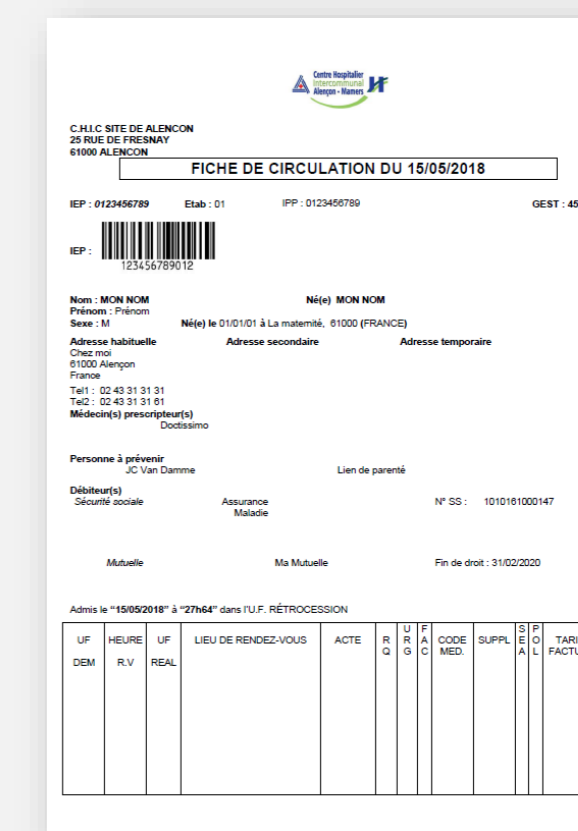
Centre Hospitalier Intercommunal Alençon - Mamers

C.H.I.C SITE DE ALENCON
25 RUE DE FRESNAY
61000 ALENCON

FICHE DE CIRCULATION DU 15/05/2018

IEP : 0123456789 Etab : 01 IPP : 0123456789 GEST : 45

IEP : 123456789012

Nom : MON NOM Né(e) MON NOM
Prénom : Prénom
Sexe : M Né(e) le 01/01/01 à La maternité, 61000 (FRANCE)

Adresse habituelle Adresse secondaire Adresse temporaire
Chez moi
61000 Alençon
France
Tel1 : 02 43 31 31 31
Tel2 : 02 43 31 31 61
Médecin(s) prescripteur(s)
Doctissimo

Personne à prévenir
JC Van Damme Lien de parenté

Débiteur(s)
Sécurité sociale Assurance Maladie N° SS : 1010161000147

Mutuelle Ma Mutuelle Fin de droit : 31/02/2020

Admis le "15/05/2018" à "27h64" dans l'U.F. RÉTROCESSION

| UF DEM | HEURE R.V | UF REAL | LIEU DE RENDEZ-VOUS | ACTE | R Q | U R G | F A C | CODE MED. | SUPPL | S E A | P O L | TARI FACTU |
|---|---|---|---|---|---|---|---|---|---|---|---|---|
| | | | | | | | | | | | | |